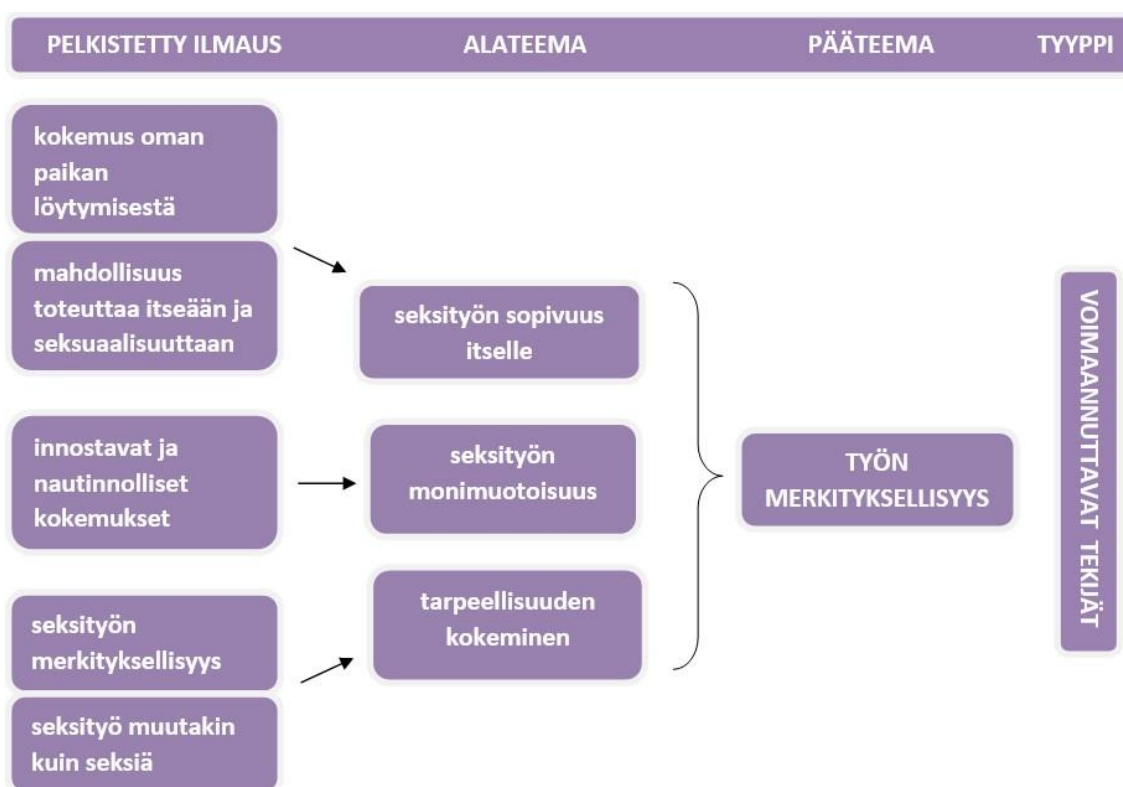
PELKISTETTY ILMAUS
ALATEEMA
PÄÄTEEMA
TYYPPI

kokemus oman paikan löytymisestä

mahdollisuus toteuttaa itseään ja seksuaalisuuttaan

seksityön sopivuus itselle

innostavat ja nautinnolliset kokemukset

seksityön monimuotoisuus

TYÖN MERKITYKSELLISYYS

VOIMAANNUTTAVAT TEKIJÄT

seksityön merkityksellisyys

tarpeellisuuden kokeminen

seksityö muutakin kuin seksiä